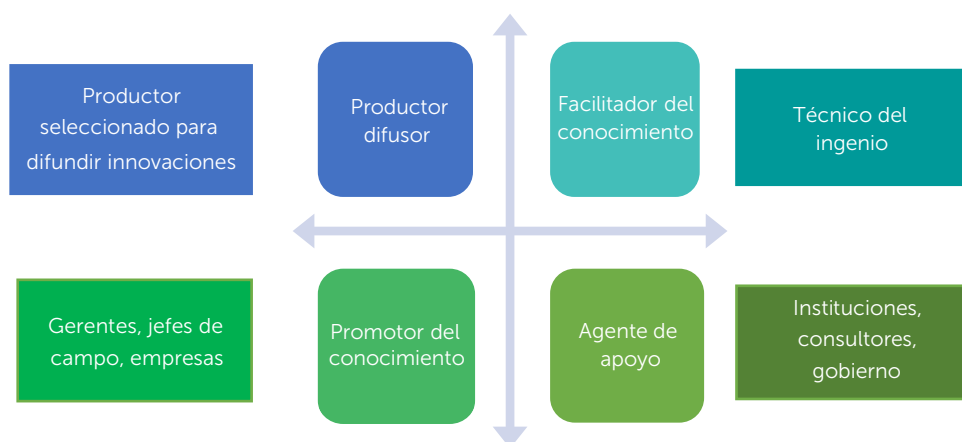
Productor seleccionado para difundir innovaciones

Productor difusor

Facilitador del conocimiento

Técnico del ingenio

Gerentes, jefes de campo, empresas

Promotor del conocimiento

Agente de apoyo

Instituciones, consultores, gobierno